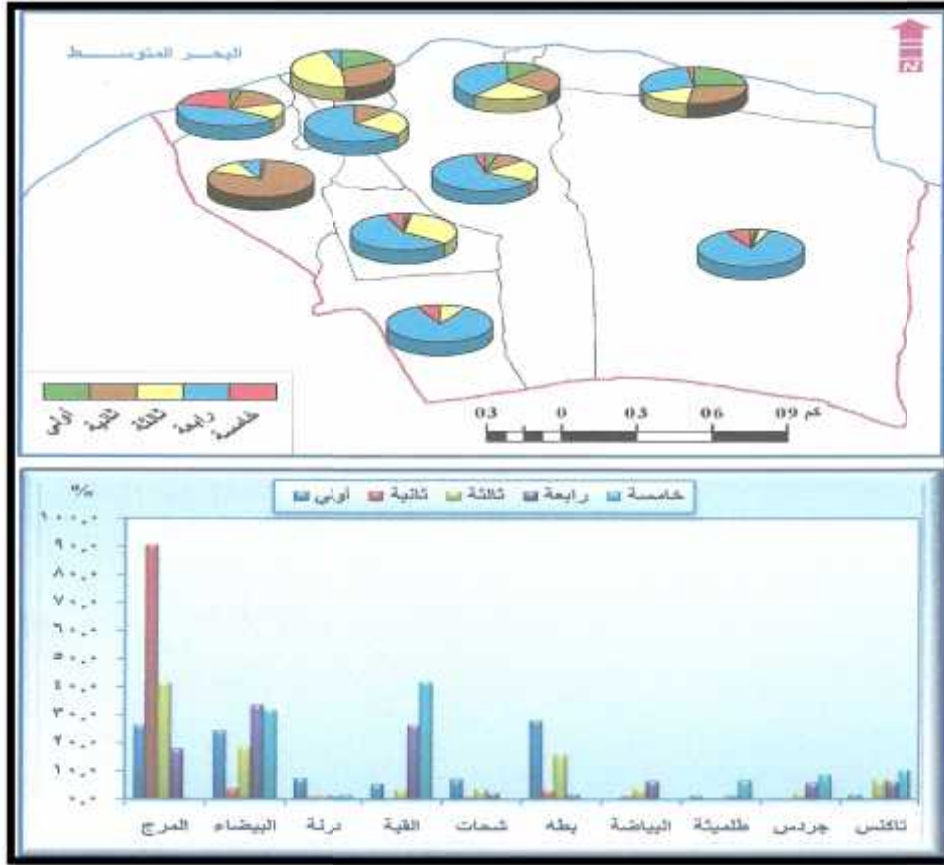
البحر المتوسط

N

أولى ثانية ثالثة رابعة خامسة

03 0 03 06 09 كم

%

خامسة رابعة ثالثة ثانية أولى

١٠٠,٠
٩٠,٠
٨٠,٠
٧٠,٠
٦٠,٠
٥٠,٠
٤٠,٠
٣٠,٠
٢٠,٠
١٠,٠
٠,٠

المرج البيضاء درنة القبة شحات بطه البياضة طلميثة جردس تاكنس